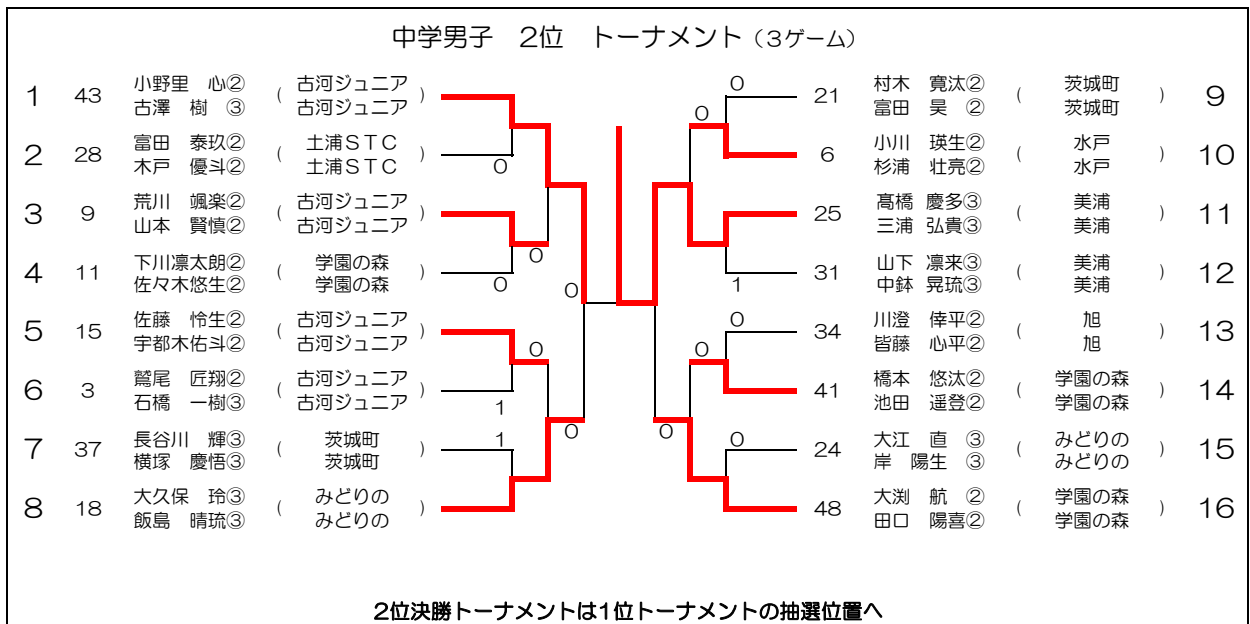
中学男子　2位　トーナメント（3ゲーム）

1　43　小野里　心②　古澤　樹　③　（古河ジュニア　古河ジュニア）
2　28　富田　泰玖②　木戸　優斗②　（土浦STC　土浦STC）
3　9　荒川　颯楽②　山本　賢慎②　（古河ジュニア　古河ジュニア）
4　11　下川凛太朗②　佐々木悠生②　（学園の森　学園の森）
5　15　佐藤　怜生②　宇都木佑斗②　（古河ジュニア　古河ジュニア）
6　3　鷲尾　匠翔②　石橋　一樹③　（古河ジュニア　古河ジュニア）
7　37　長谷川　輝③　横塚　慶悟③　（茨城町　茨城町）
8　18　大久保　玲③　飯島　晴琉③　（みどりの　みどりの）

0
0
0
0
0
1
1
0
0
0
0
0
1
0
0
0

21　村木　寛汰②　富田　昊　②　（茨城町　茨城町）　9
6　小川　瑛生②　杉浦　壮亮②　（水戸　水戸）　10
25　髙橋　慶多③　三浦　弘貴③　（美浦　美浦）　11
31　山下　凛来③　中鉢　晃琉③　（美浦　美浦）　12
34　川澄　倖平②　皆藤　心平②　（旭　旭）　13
41　橋本　悠汰②　池田　遥登②　（学園の森　学園の森）　14
24　大江　直　③　岸　陽生　③　（みどりの　みどりの）　15
48　大渕　航　②　田口　陽喜②　（学園の森　学園の森）　16

2位決勝トーナメントは1位トーナメントの抽選位置へ